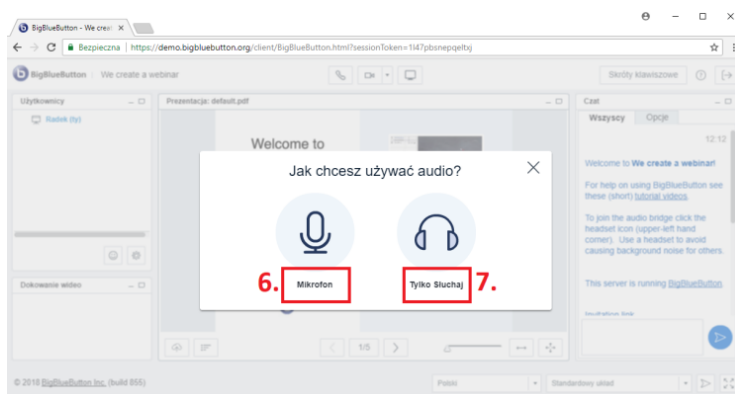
BigBlueButton - We creat ×

Bezpieczna | https://demo.bigbluebutton.org/client/BigBlueButton.html?sessionToken=1i47pbsnepqeltxj

BigBlueButton | We create a webinar

Skróty klawiszowe

Użytkownicy

Radek (ty)

Dokowanie wideo

Prezentacja: default.pdf

Welcome to

Czat

Wszyscy | Opcje

12:12

Welcome to We create a webinar!

For help on using BigBlueButton see these (short) tutorial videos.

To join the audio bridge click the headset icon (upper-left hand corner). Use a headset to avoid causing background noise for others.

This server is running BigBlueButton.

Jak chcesz używać audio?

6. Mikrofon

Tylko Słuchaj 7.

1/5

© 2018 BigBlueButton Inc. (build 866)

Polski

Standardowy układ